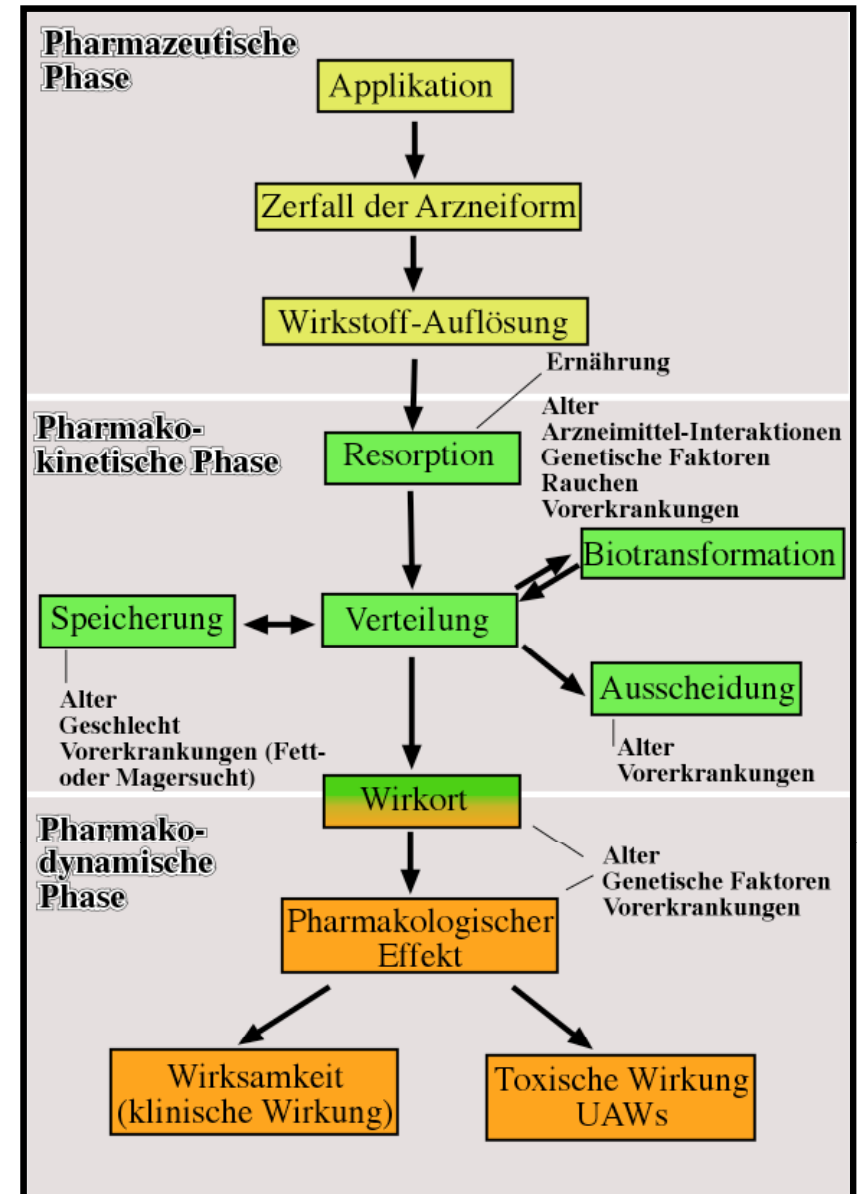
Pharmazeutische Phase

Applikation

Zerfall der Arzneiform

Wirkstoff-Auflösung

Ernährung

Alter
Arzneimittel-Interaktionen
Genetische Faktoren
Rauchen
Vorerkrankungen

Pharmakokinetische Phase

Resorption

Biotransformation

Speicherung

Verteilung

Ausscheidung

Alter
Geschlecht
Vorerkrankungen (Fett- oder Magersucht)

Alter
Vorerkrankungen

Wirkort

Pharmakodynamische Phase

Alter
Genetische Faktoren
Vorerkrankungen

Pharmakologischer Effekt

Wirksamkeit (klinische Wirkung)

Toxische Wirkung UAWs